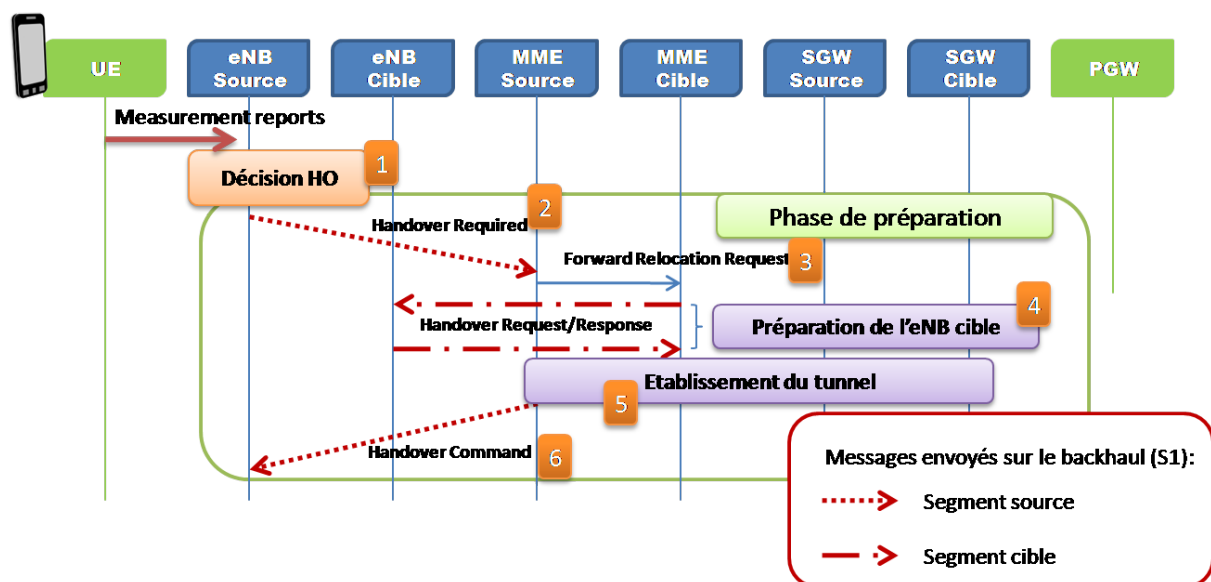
UE
eNB Source
eNB Cible
MME Source
MME Cible
SGW Source
SGW Cible
PGW

Measurement reports
Décision HO
1
Handover Required
2
Phase de préparation
Forward Relocation Request
3
Handover Request/Response
Préparation de l'eNB cible
4
Etablissement du tunnel
5
Handover Command
6

Messages envoyés sur le backhaul (S1):
Segment source
Segment cible